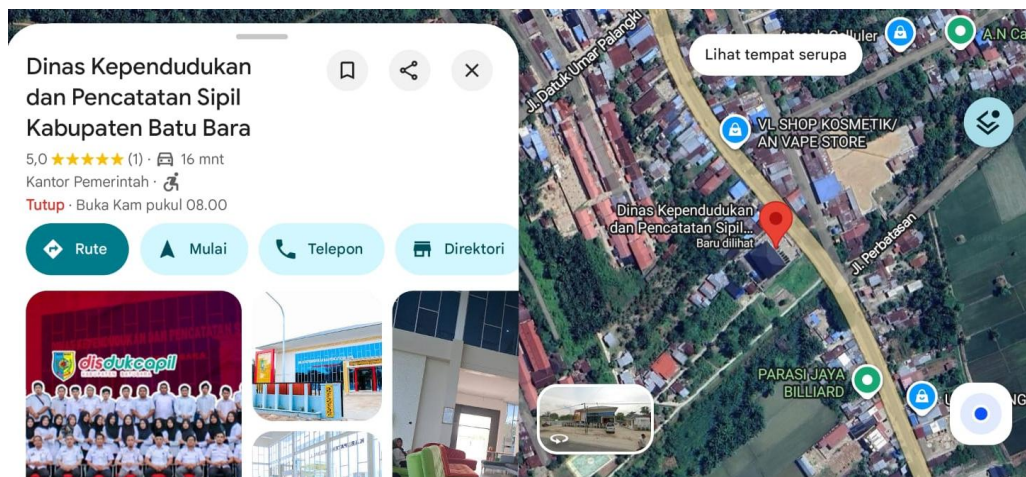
Dinas Kependudukan dan Pencatatan Sipil Kabupaten Batu Bara

5,0 ★★★★★ (1) · 16 mnt

Kantor Pemerintah ·

Tutup · Buka Kam pukul 08.00

Rute

Mulai

Telepon

Direktori

disdukcapil

Lihat tempat serupa

Jl. Datuk Umar Palangki

Ameeh Celluler

A.N Ca

VL SHOP KOSMETIK/ AN VAPE STORE

Dinas Kependudukan dan Pencatatan Sipil...

Baru dilihat

Jl. Perbatasan

PARASI JAYA BILLIARD

U